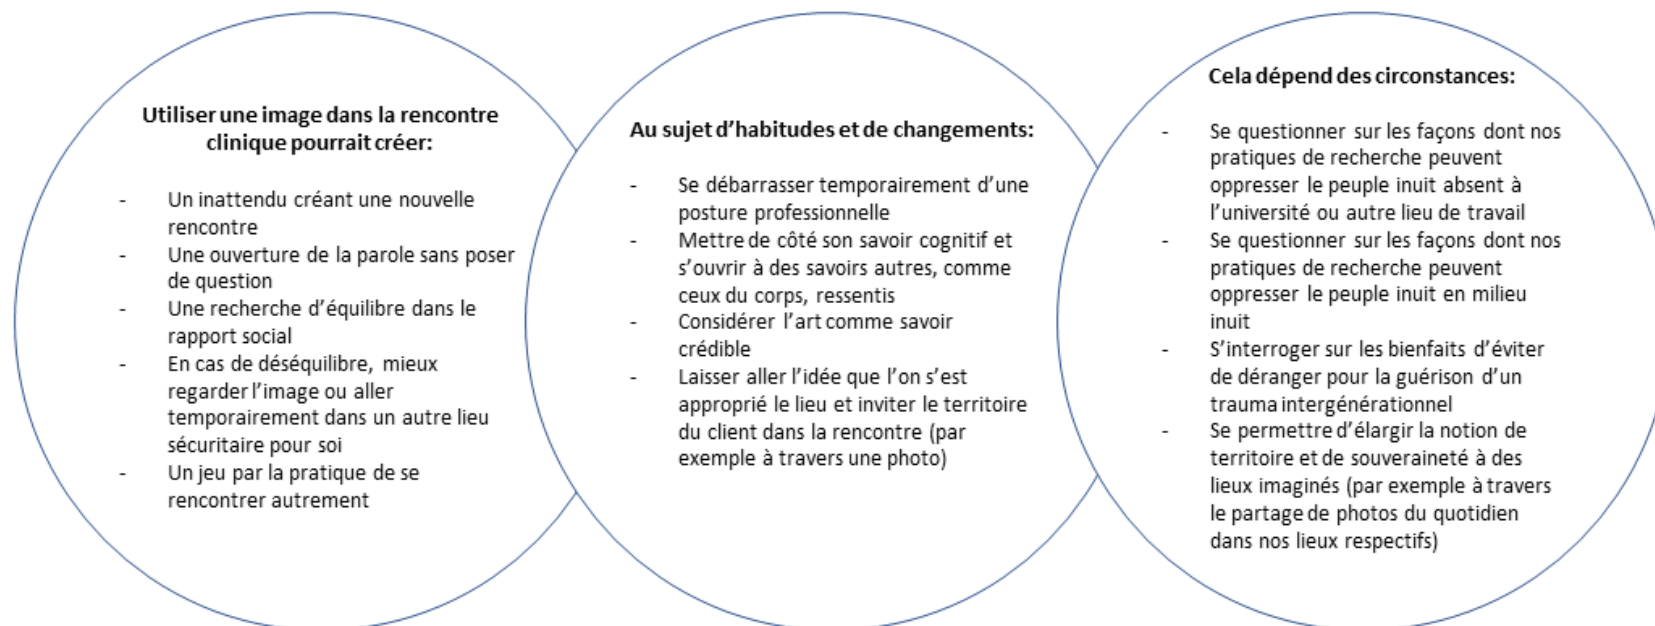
Utiliser une image dans la rencontre clinique pourrait créer:

- Un inattendu créant une nouvelle rencontre
- Une ouverture de la parole sans poser de question
- Une recherche d'équilibre dans le rapport social
- En cas de déséquilibre, mieux regarder l'image ou aller temporairement dans un autre lieu sécuritaire pour soi
- Un jeu par la pratique de se rencontrer autrement

Au sujet d'habitudes et de changements:

- Se débarrasser temporairement d'une posture professionnelle
- Mettre de côté son savoir cognitif et s'ouvrir à des savoirs autres, comme ceux du corps, ressentis
- Considérer l'art comme savoir crédible
- Laisser aller l'idée que l'on s'est approprié le lieu et inviter le territoire du client dans la rencontre (par exemple à travers une photo)

Cela dépend des circonstances:

- Se questionner sur les façons dont nos pratiques de recherche peuvent oppresser le peuple inuit absent à l'université ou autre lieu de travail
- Se questionner sur les façons dont nos pratiques de recherche peuvent oppresser le peuple inuit en milieu inuit
- S'interroger sur les bienfaits d'éviter de déranger pour la guérison d'un trauma intergénérationnel
- Se permettre d'élargir la notion de territoire et de souveraineté à des lieux imaginés (par exemple à travers le partage de photos du quotidien dans nos lieux respectifs)